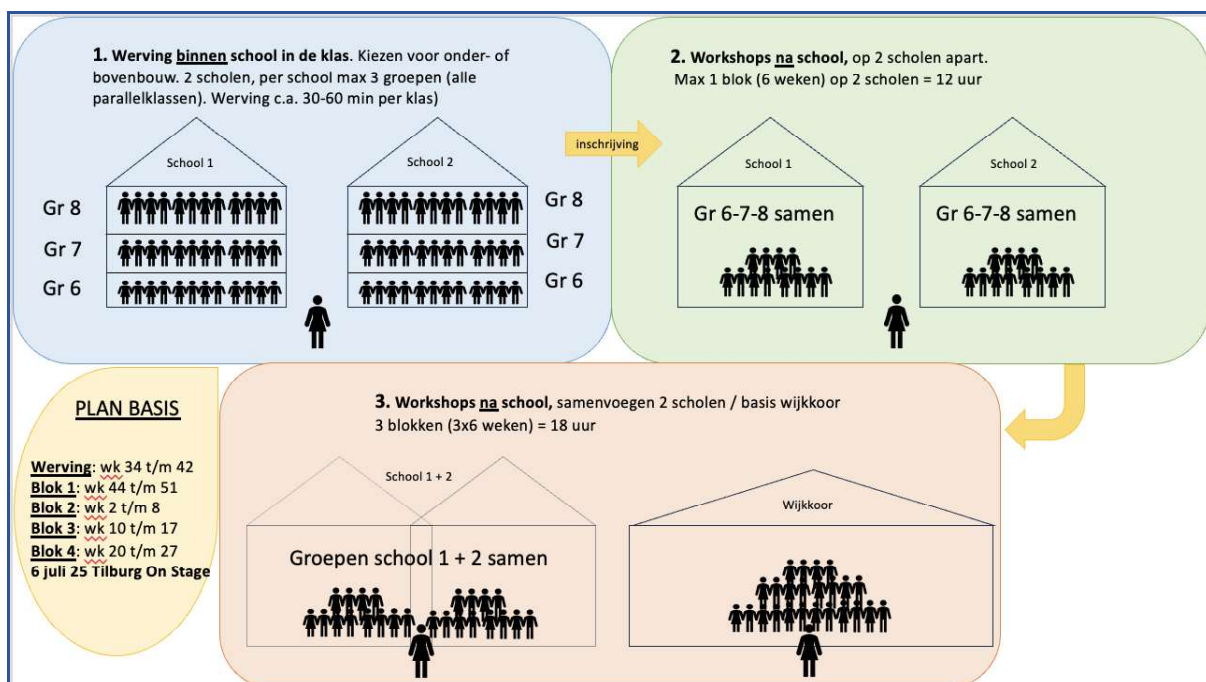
**1. Werving binnen school in de klas.** Kiezen voor onder- of bovenbouw. 2 scholen, per school max 3 groepen (alle parallelklassen). Werving c.a. 30-60 min per klas)

School 1

School 2

Gr 8

Gr 7

Gr 6

Gr 8

Gr 7

Gr 6

inschrijving

**2. Workshops na school,** op 2 scholen apart.
Max 1 blok (6 weken) op 2 scholen = 12 uur

School 1

School 2

Gr 6-7-8 samen

Gr 6-7-8 samen

PLAN BASIS

**Werving**: wk 34 t/m 42
**Blok 1**: wk 44 t/m 51
**Blok 2**: wk 2 t/m 8
**Blok 3**: wk 10 t/m 17
**Blok 4**: wk 20 t/m 27
**6 juli 25 Tilburg On Stage**

**3. Workshops na school,** samenvoegen 2 scholen / basis wijkkoor
3 blokken (3x6 weken) = 18 uur

School 1 + 2

Groepen school 1 + 2 samen

Wijkkoor